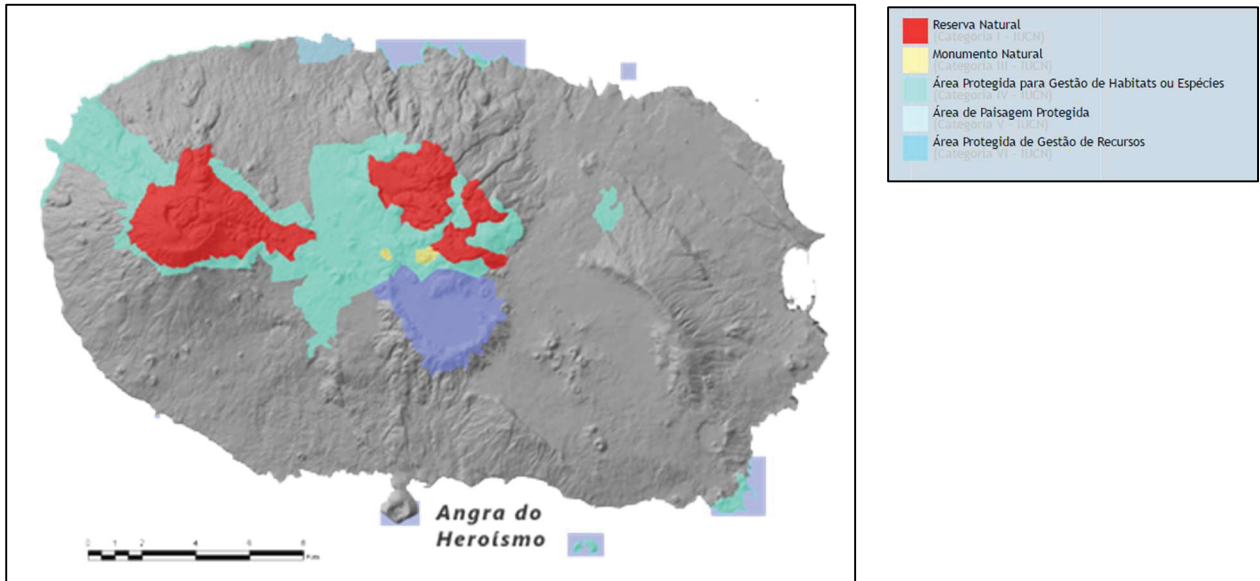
Angra do Heroísmo

0 1 2 4 6 8 Km

Reserva Natural
(Categoria I - IUCN)
Monumento Natural
(Categoria III - IUCN)
Área Protegida para Gestão de Habitats ou Espécies
(Categoria IV - IUCN)
Área de Paisagem Protegida
(Categoria V - IUCN)
Área Protegida de Gestão de Recursos
(Categoria VI - IUCN)